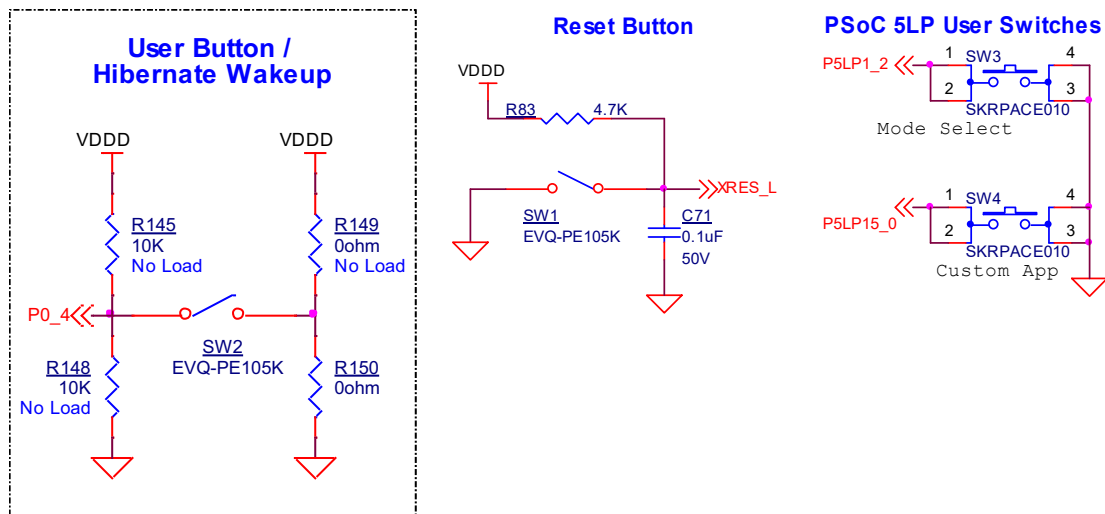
User Button /
Hibernate Wakeup

VDDD
VDDD
R145
10K
No Load
R149
0ohm
No Load
P0_4
SW2
EVQ-PE105K
R148
10K
No Load
R150
0ohm

Reset Button

VDDD
R83
4.7K
XRES_L
SW1
EVQ-PE105K
C71
0.1uF
50V

PSoC 5LP User Switches

P5LP1_2
1
SW3
4
2
3
SKRPACE010
Mode Select
P5LP15_0
1
SW4
4
2
3
SKRPACE010
Custom App